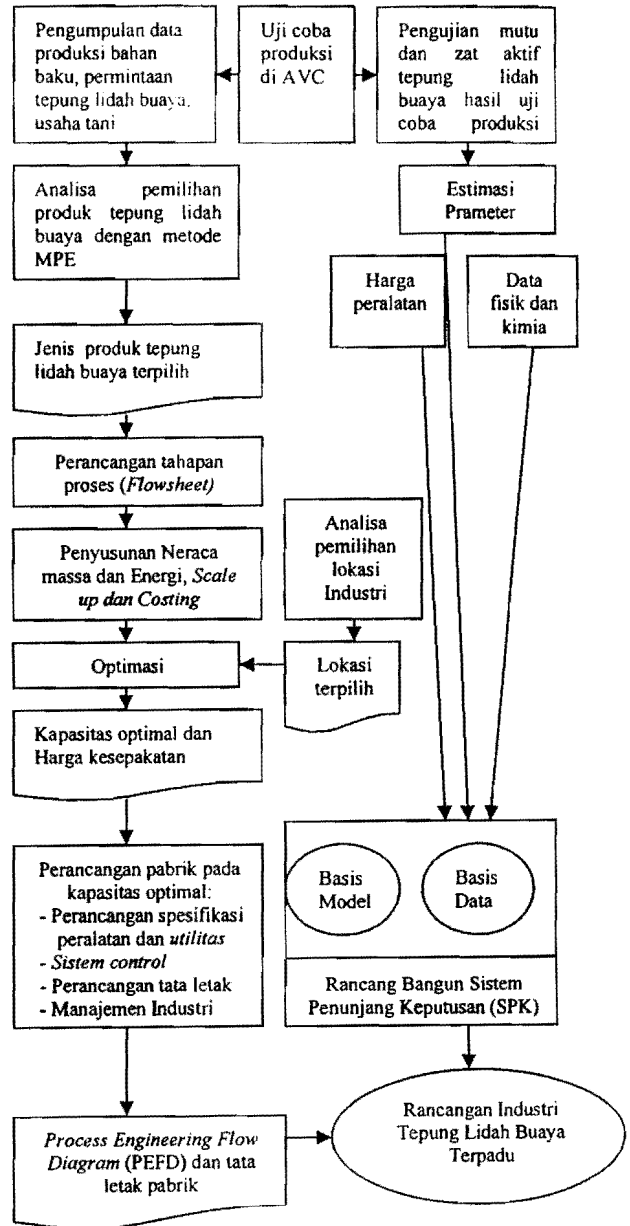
Uji coba produksi di AVC

Pengumpulan data produksi bahan baku, permintaan tepung lidah buaya, usaha tani

Pengujian mutu dan zat aktif tepung lidah buaya hasil uji coba produksi

Analisa pemilihan produk tepung lidah buaya dengan metode MPE

Estimasi Prameter

Harga peralatan

Data fisik dan kimia

Jenis produk tepung lidah buaya terpilih

Perancangan tahapan proses (*Flowsheet)*

Penyusunan Neraca massa dan Energi, *Scale up dan Costing*

Analisa pemilihan lokasi Industri

Optimasi

Lokasi terpilih

Kapasitas optimal dan Harga kesepakatan

Basis Model

Basis Data

Perancangan pabrik pada kapasitas optimal:
- Perancangan spesifikasi peralatan dan *utilitas*
- *Sistem control*
- Perancangan tata letak
- Manajemen Industri

Rancang Bangun Sistem Penunjang Keputusan (SPK)

*Process Engineering Flow Diagram* (PEFD) dan tata letak pabrik

Rancangan Industri Tepung Lidah Buaya Terpadu